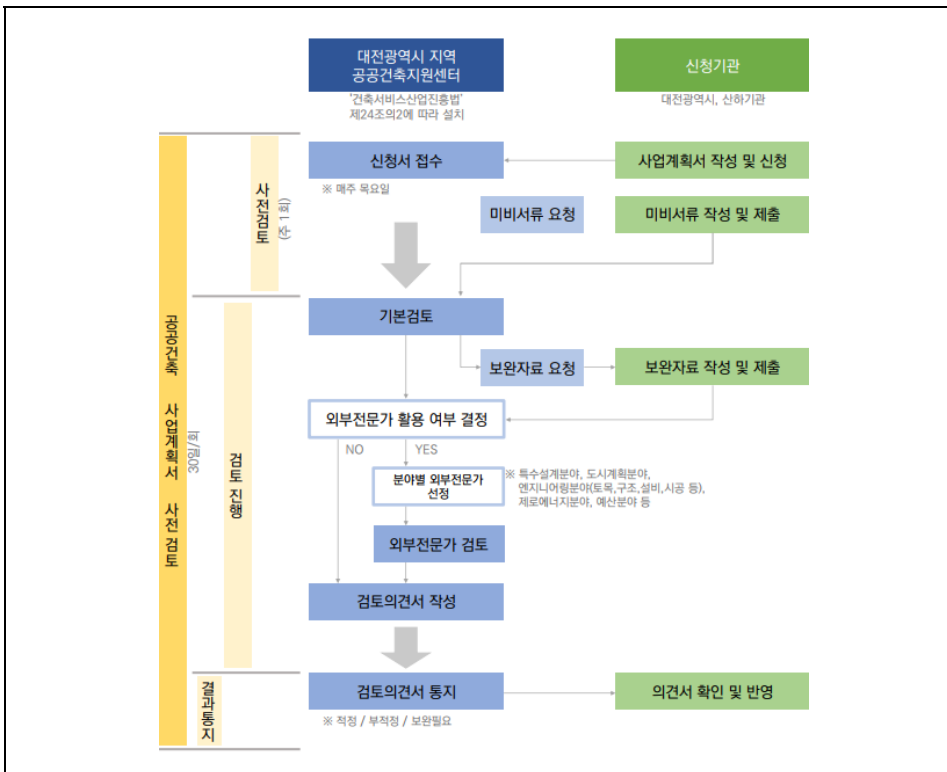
대전광역시 지역
공공건축지원센터

'건축서비스산업진흥법'
제24조의2에 따라 설치

신청기관

대전광역시, 산하기관

공공건축 사업계획서 사전검토

30일/회

사전검토

(주 1회)

신청서 접수

※ 매주 목요일

사업계획서 작성 및 신청

미비서류 요청

미비서류 작성 및 제출

검토 진행

기본검토

보완자료 요청

보완자료 작성 및 제출

외부전문가 활용 여부 결정

NO

YES

분야별 외부전문가 선정

※ 특수설계분야, 도시계획분야, 엔지니어링분야(토목,구조,설비,시공 등), 제로에너지분야, 예산분야 등

외부전문가 검토

검토의견서 작성

결과통지

검토의견서 통지

※ 적정 / 부적정 / 보완필요

의견서 확인 및 반영